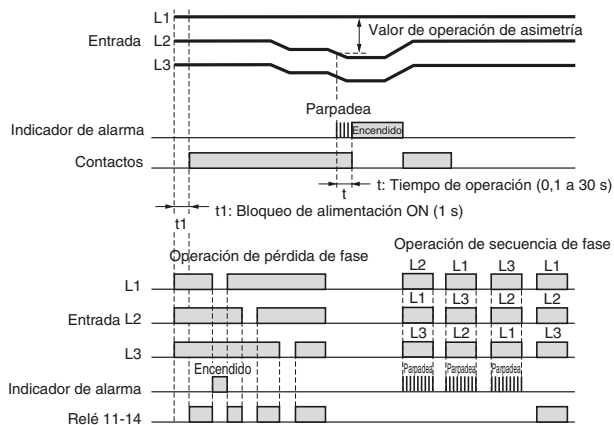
L1
Entrada L2
L3
Valor de operación de asimetría
Parpadea
Indicador de alarma
Encendido
Contactos
t
t: Tiempo de operación (0,1 a 30 s)
t1
t1: Bloqueo de alimentación ON (1 s)

Operación de pérdida de fase
Operación de secuencia de fase
L2 L1 L3 L1
L1
L1 L3 L2 L2
Entrada L2
L3 L2 L1 L3
L3
Encendido
Parpadea Parpadea Parpadea
Indicador de alarma
Relé 11-14